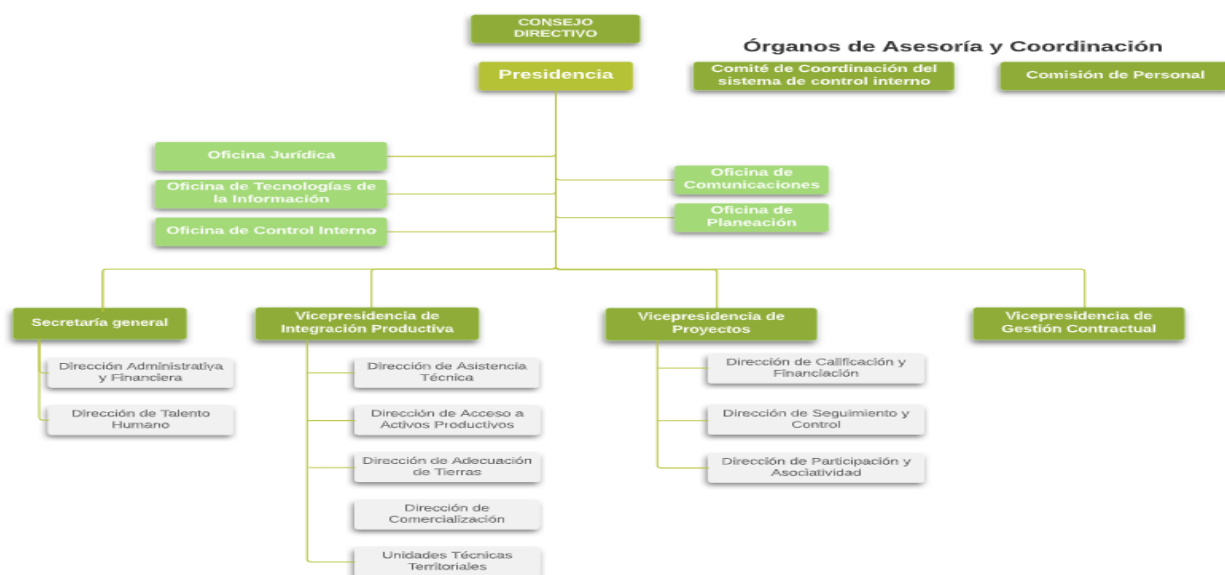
CONSEJO DIRECTIVO

Presidencia

Órganos de Asesoría y Coordinación

Comité de Coordinación del sistema de control interno

Comisión de Personal

Oficina Jurídica

Oficina de Tecnologías de la Información

Oficina de Control Interno

Oficina de Comunicaciones

Oficina de Planeación

Secretaría general

Dirección Administrativa y Financiera

Dirección de Talento Humano

Vicepresidencia de Integración Productiva

Dirección de Asistencia Técnica

Dirección de Acceso a Activos Productivos

Dirección de Adecuación de Tierras

Dirección de Comercialización

Unidades Técnicas Territoriales

Vicepresidencia de Proyectos

Dirección de Calificación y Financiación

Dirección de Seguimiento y Control

Dirección de Participación y Asociatividad

Vicepresidencia de Gestión Contractual